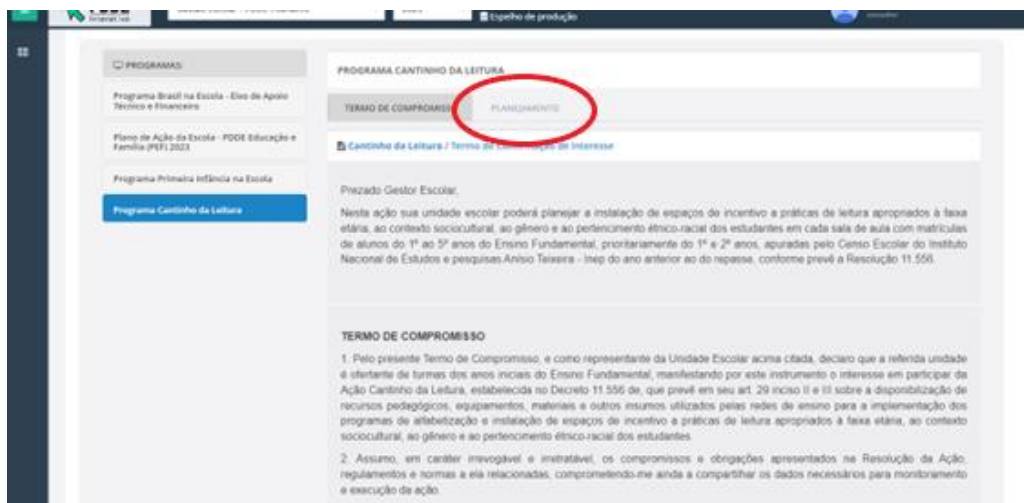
Espelho de produção

PROGRAMAS

Programa Brasil na Escola - Eixo de Apoio Técnico e Financeiro

Plano de Ação da Escola - PDDE Educação e Família (PEF) 2023

Programa Primeira Infância na Escola

Programa Cantinho da Leitura

PROGRAMA CANTINHO DA LEITURA

TERMO DE COMPROMISSO

PLANEJAMENTO

Cantinho da Leitura / Termo de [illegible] de Interesse

Prezado Gestor Escolar,

Nesta ação sua unidade escolar poderá planejar a instalação de espaços de incentivo a práticas de leitura apropriados à faixa etária, ao contexto sociocultural, ao gênero e ao pertencimento étnico-racial dos estudantes em cada sala de aula com matrículas de alunos do 1º ao 5º anos do Ensino Fundamental, prioritariamente do 1º e 2º anos, apuradas pelo Censo Escolar do Instituto Nacional de Estudos e pesquisas Anísio Teixeira - Inep do ano anterior ao do repasse, conforme prevê a Resolução 11.556.

TERMO DE COMPROMISSO

1. Pelo presente Termo de Compromisso, e como representante da Unidade Escolar acima citada, declaro que a referida unidade é ofertante de turmas dos anos iniciais do Ensino Fundamental, manifestando por este instrumento o interesse em participar da Ação Cantinho da Leitura, estabelecida no Decreto 11.556 de, que prevê em seu art. 29 inciso II e III sobre a disponibilização de recursos pedagógicos, equipamentos, materiais e outros insumos utilizados pelas redes de ensino para a implementação dos programas de alfabetização e instalação de espaços de incentivo a práticas de leitura apropriados à faixa etária, ao contexto sociocultural, ao gênero e ao pertencimento étnico-racial dos estudantes.

2. Assumo, em caráter irrevogável e irretratável, os compromissos e obrigações apresentados na Resolução da Ação, regulamentos e normas a ela relacionadas, comprometendo-me ainda a compartilhar os dados necessários para monitoramento e execução da ação.